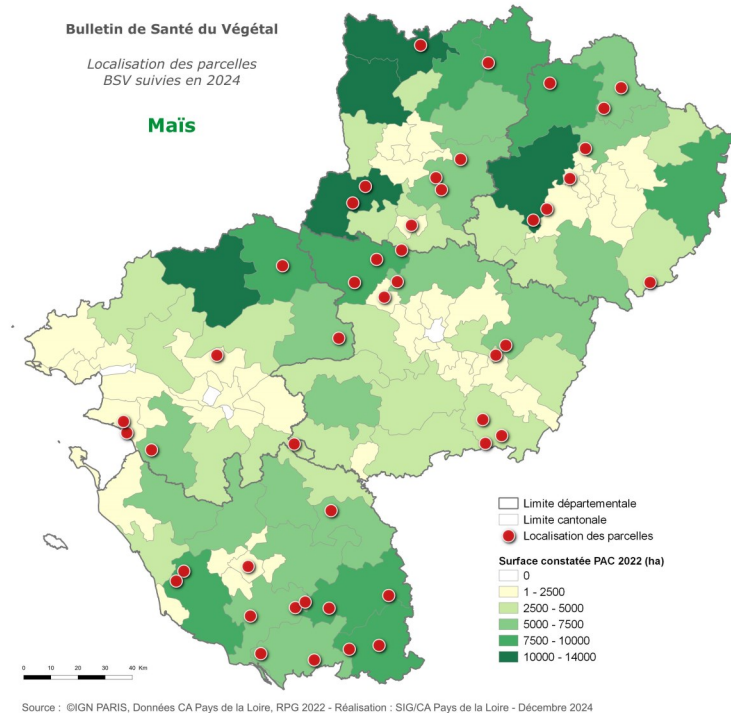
Bulletin de Santé du Végétal

Localisation des parcelles
BSV suivies en 2024

Maïs

Limite départementale
Limite cantonale
Localisation des parcelles

Surface constatée PAC 2022 (ha)
0
1 - 2500
2500 - 5000
5000 - 7500
7500 - 10000
10000 - 14000

0 10 20 30 40 Km

Source : ©IGN PARIS, Données CA Pays de la Loire, RPG 2022 - Réalisation : SIG/CA Pays de la Loire - Décembre 2024